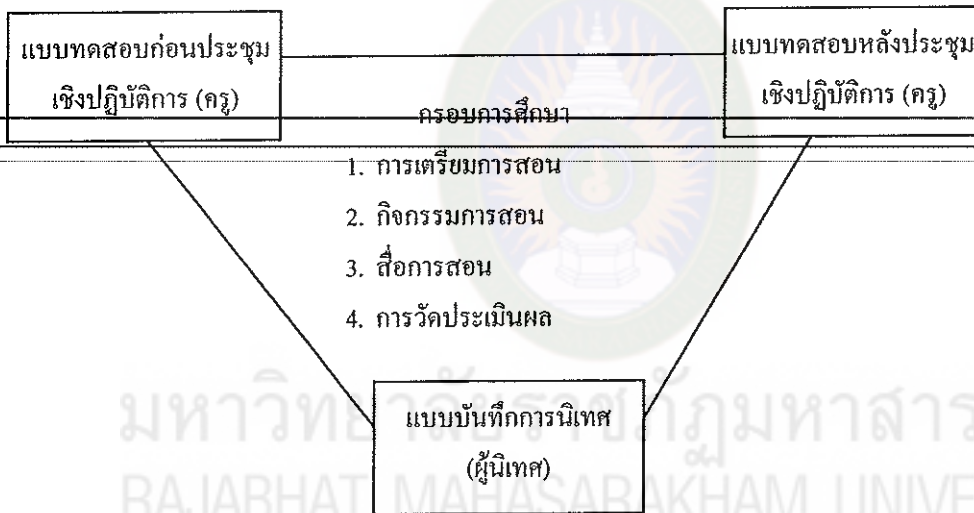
แบบทดสอบก่อนประชุมเชิงปฏิบัติการ (ครู)

แบบทดสอบหลังประชุมเชิงปฏิบัติการ (ครู)

กรอบการศึกษา

1. การเตรียมการสอน
2. กิจกรรมการสอน
3. สื่อการสอน
4. การวัดประเมินผล

แบบบันทึกการนิเทศ (ผู้นิเทศ)

มหาวิทยาลัยราชภัฏมหาสาร

RAJABHAT MAHASARAKHAM UNIVE